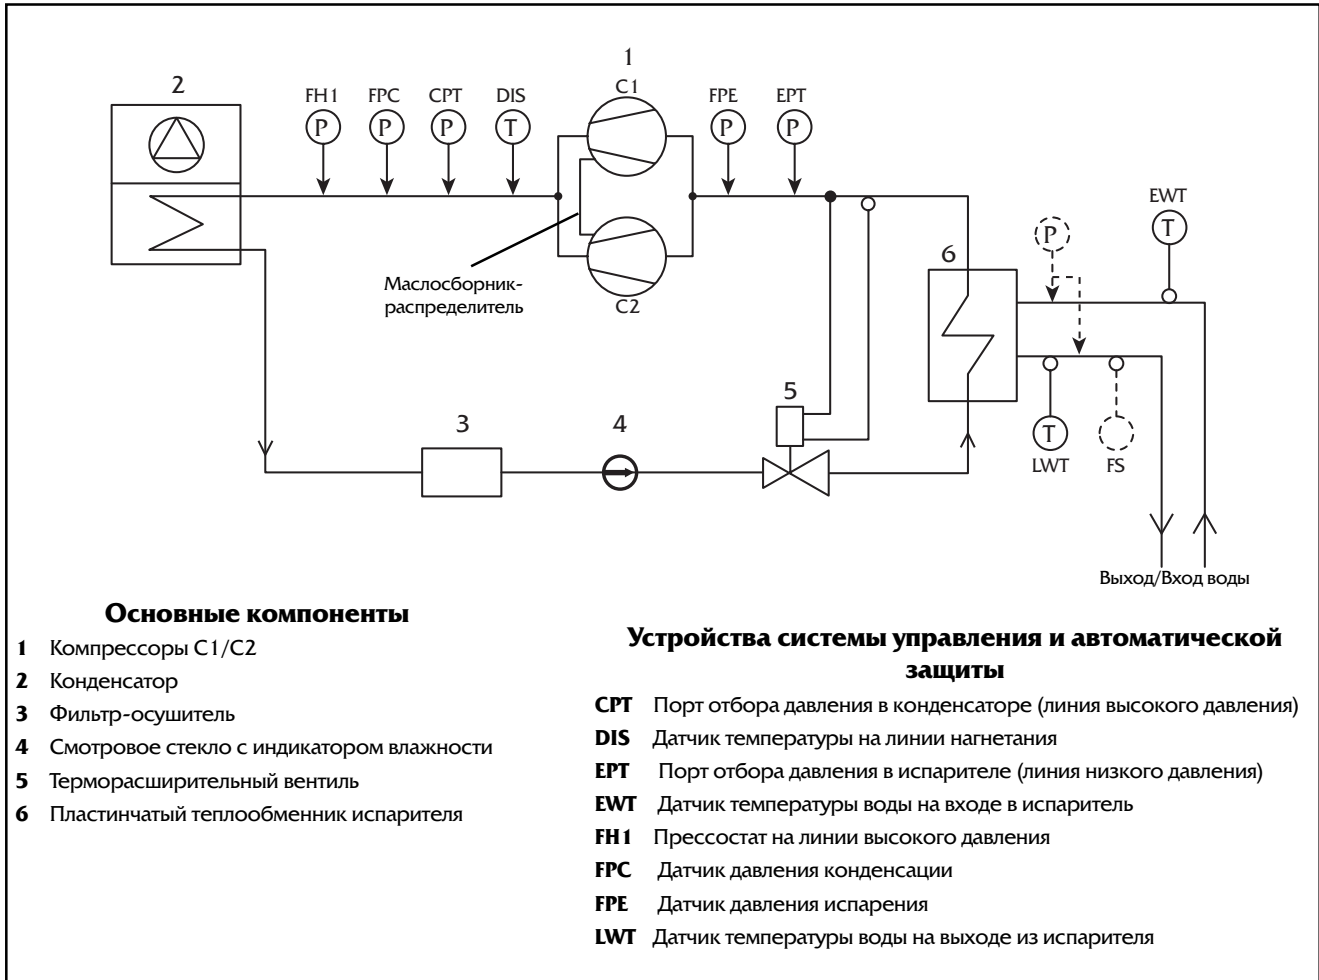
1
C1
2
FH1
P
FPC
P
CPT
P
DIS
T
FPE
P
EPT
P
EWT
T
P
Маслосборник-распределитель
C2
6
5
3
4
T
LWT
FS
Выход/Вход воды

**Основные компоненты**

1 Компрессоры C1/C2
2 Конденсатор
3 Фильтр-осушитель
4 Смотровое стекло с индикатором влажности
5 Терморасширительный вентиль
6 Пластинчатый теплообменник испарителя

**Устройства системы управления и автоматической защиты**

CPT Порт отбора давления в конденсаторе (линия высокого давления)
DIS Датчик температуры на линии нагнетания
EPT Порт отбора давления в испарителе (линия низкого давления)
EWT Датчик температуры воды на входе в испаритель
FH1 Прессостат на линии высокого давления
FPC Датчик давления конденсации
FPE Датчик давления испарения
LWT Датчик температуры воды на выходе из испарителя